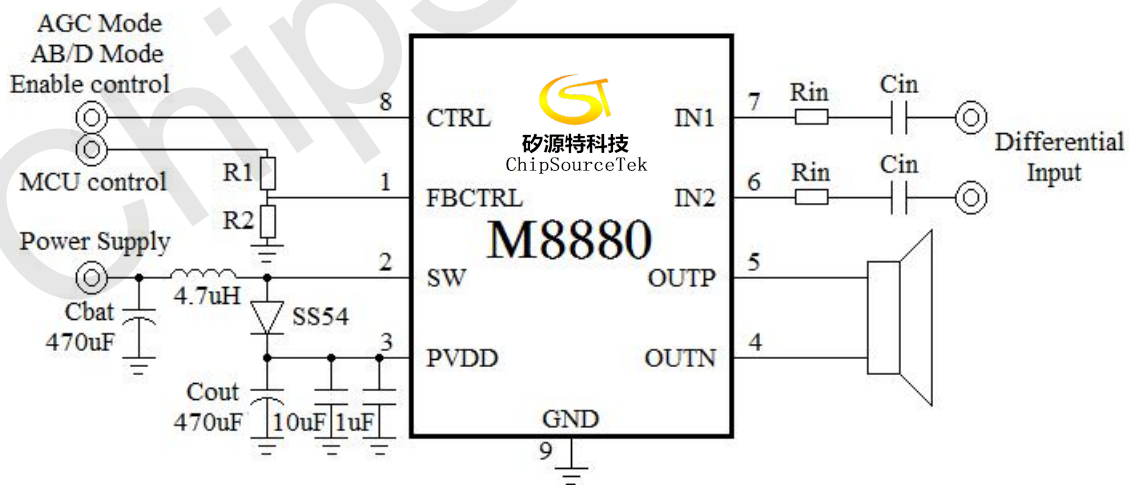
AGC Mode
AB/D Mode
Enable control

MCU control

R1

R2

Power Supply

4.7uH

Cbat
470uF

SS54

Cout
470uF

10uF

1uF

8

1

2

3

CTRL

FBCTRL

SW

PVDD

矽源特科技
ChipSourceTek

M8880

GND

9

IN1

IN2

OUTP

OUTN

7

6

5

4

Rin

Rin

Cin

Cin

Differential
Input